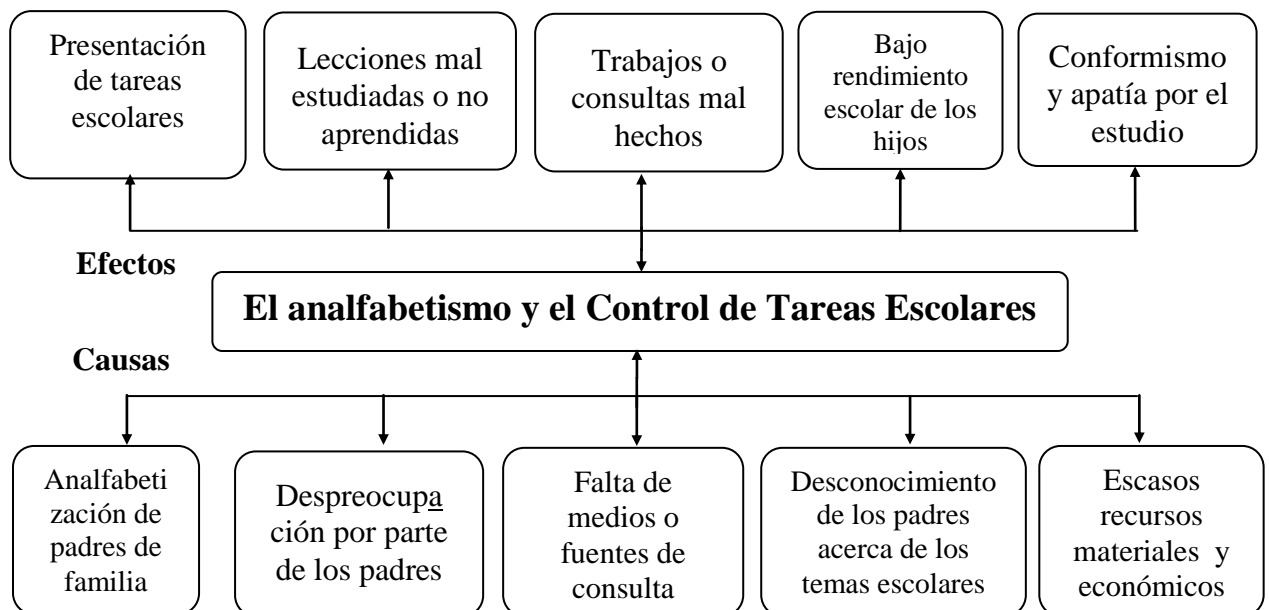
Presentación de tareas escolares

Lecciones mal estudiadas o no aprendidas

Trabajos o consultas mal hechos

Bajo rendimiento escolar de los hijos

Conformismo y apatía por el estudio

Efectos

El analfabetismo y el Control de Tareas Escolares

Causas

Analfabetización de padres de familia

Despreocupación por parte de los padres

Falta de medios o fuentes de consulta

Desconocimiento de los padres acerca de los temas escolares

Escasos recursos materiales y económicos